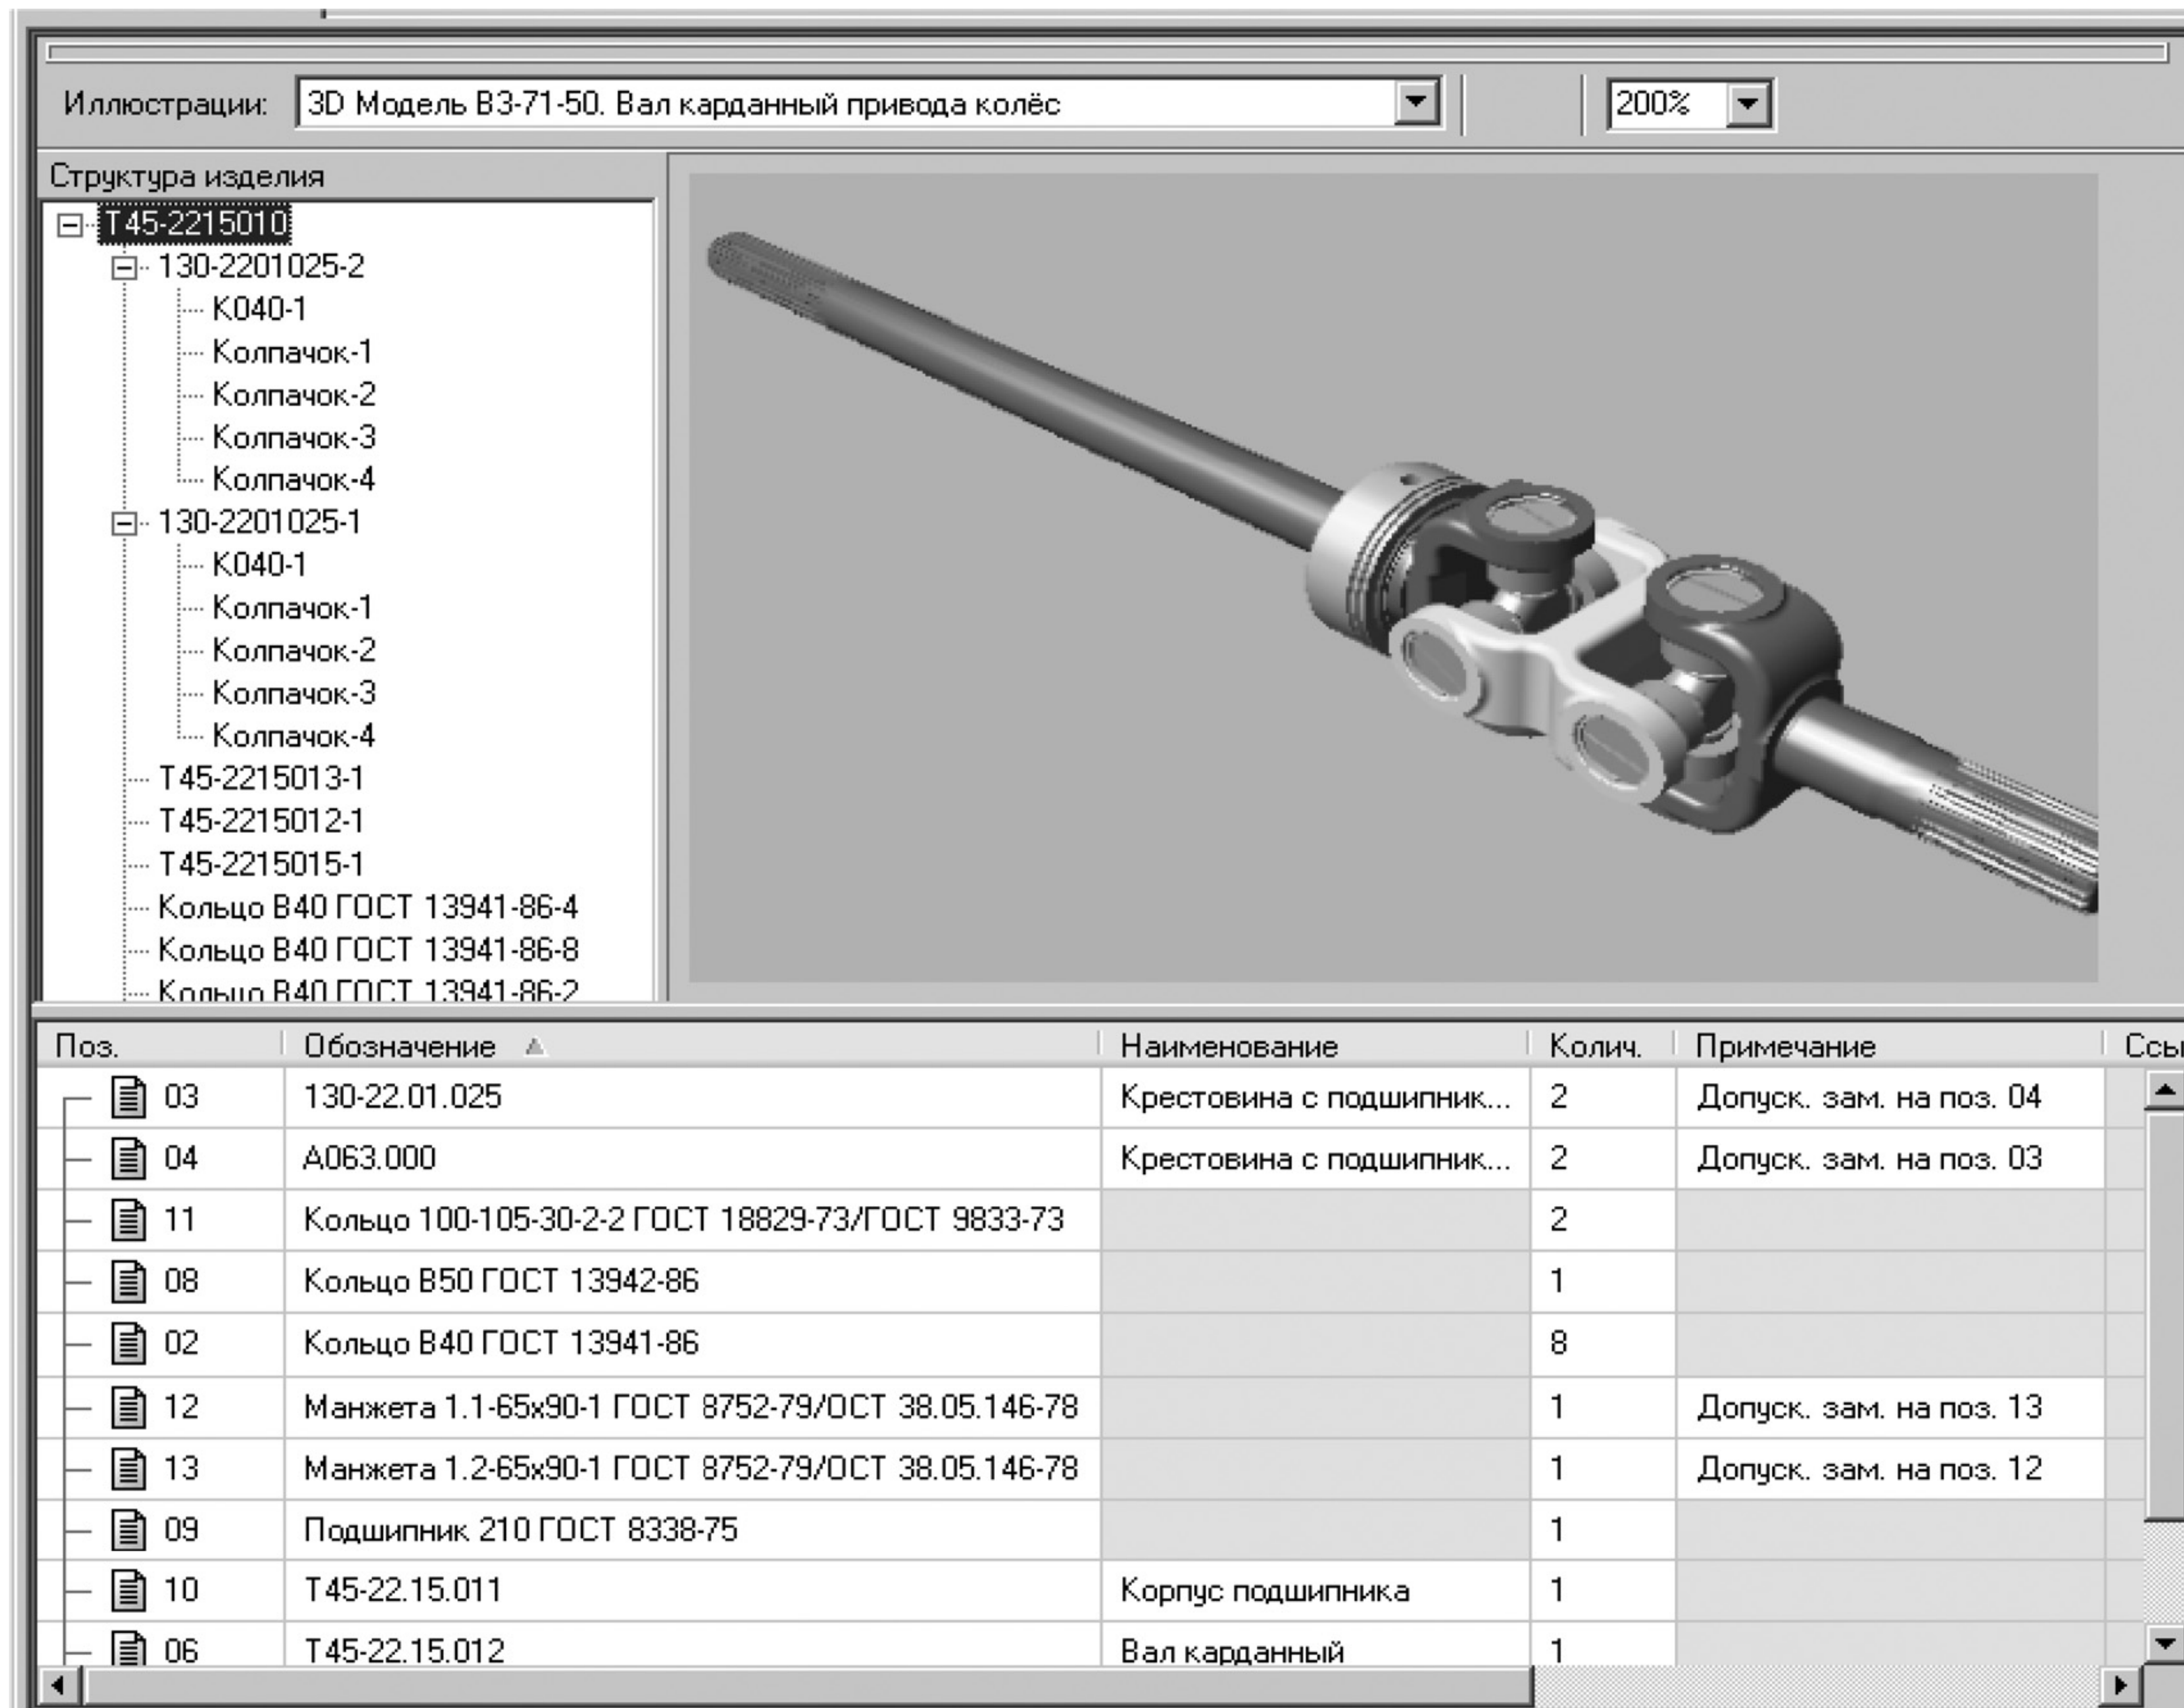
Иллюстрации: 3D Модель В3-71-50. Вал карданный привода колёс

200%

Структура изделия

T45-2215010
130-2201025-2
K040-1
Колпачок-1
Колпачок-2
Колпачок-3
Колпачок-4
130-2201025-1
K040-1
Колпачок-1
Колпачок-2
Колпачок-3
Колпачок-4
T45-2215013-1
T45-2215012-1
T45-2215015-1
Кольцо В40 ГОСТ 13941-86-4
Кольцо В40 ГОСТ 13941-86-8
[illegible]

| Поз. | Обозначение | Наименование | Колич. | Примечание | Ссы |
|---|---|---|---|---|---|
| 03 | 130-22.01.025 | Крестовина с подшипник... | 2 | Допуск. зам. на поз. 04 | |
| 04 | А063.000 | Крестовина с подшипник... | 2 | Допуск. зам. на поз. 03 | |
| 11 | Кольцо 100-105-30-2-2 ГОСТ 18829-73/ГОСТ 9833-73 | | 2 | | |
| 08 | Кольцо В50 ГОСТ 13942-86 | | 1 | | |
| 02 | Кольцо В40 ГОСТ 13941-86 | | 8 | | |
| 12 | Манжета 1.1-65х90-1 ГОСТ 8752-79/ОСТ 38.05.146-78 | | 1 | Допуск. зам. на поз. 13 | |
| 13 | Манжета 1.2-65х90-1 ГОСТ 8752-79/ОСТ 38.05.146-78 | | 1 | Допуск. зам. на поз. 12 | |
| 09 | Подшипник 210 ГОСТ 8338-75 | | 1 | | |
| 10 | T45-22.15.011 | Корпус подшипника | 1 | | |
| 06 | T45-22.15.012 | Вал карданный | 1 | | |